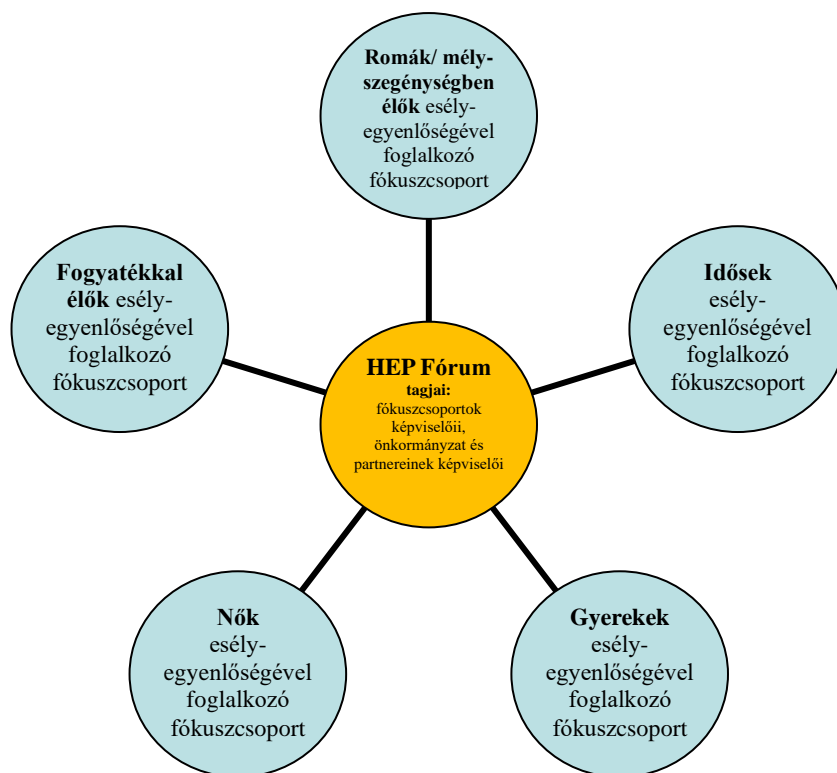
Romák/ mélyszegénységben élők esélyegyenlőségével foglalkozó fókuszcsoport

Fogyatékkal élők esélyegyenlőségével foglalkozó fókuszcsoport

Idősek esélyegyenlőségével foglalkozó fókuszcsoport

HEP Fórum tagjai: fókuszcsoportok képviselőii, önkormányzat és partnereinek képviselői

Nők esélyegyenlőségével foglalkozó fókuszcsoport

Gyerekek esélyegyenlőségével foglalkozó fókuszcsoport